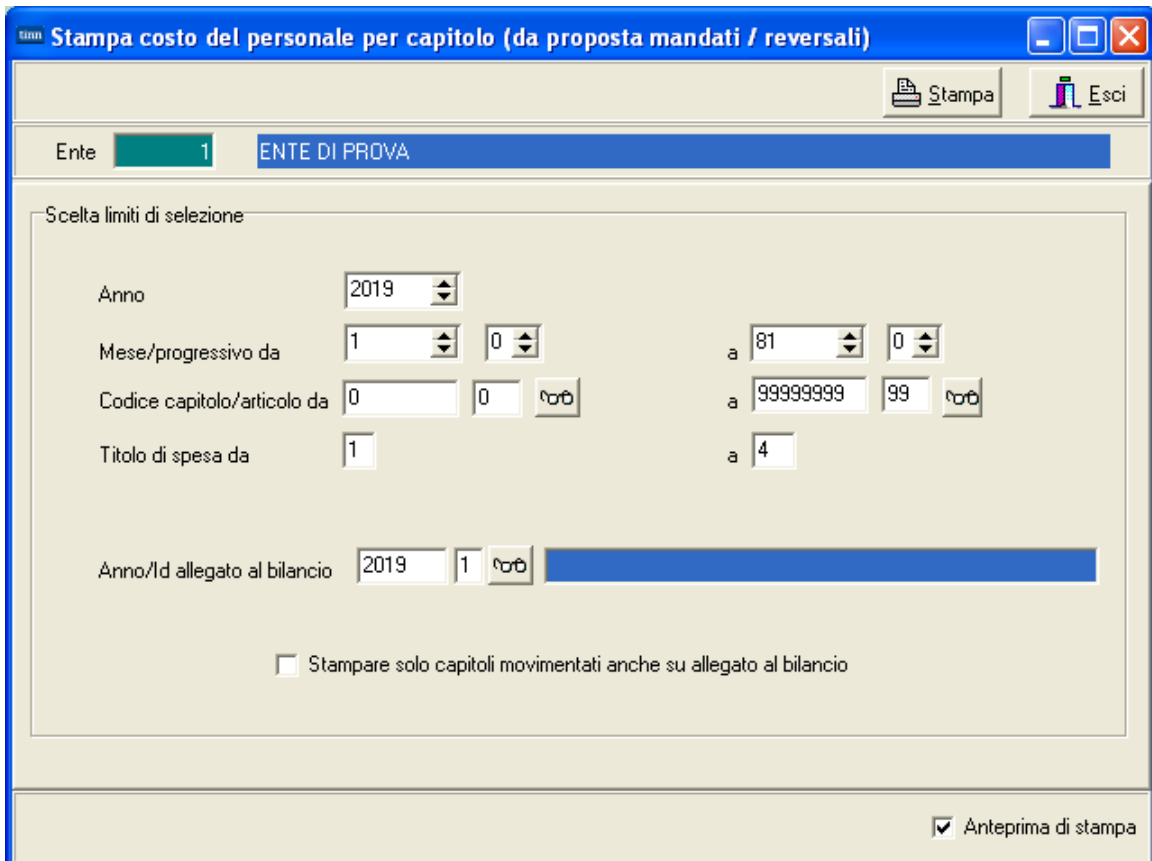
Stampa costo del personale per capitolo (da proposta mandati / reversali)

Stampa
Esci

Ente 1 ENTE DI PROVA

Scelta limiti di selezione

Anno 2019

Mese/progressivo da 1 0 a 81 0

Codice capitolo/articolo da 0 0 a 99999999 99

Titolo di spesa da 1 a 4

Anno/Id allegato al bilancio 2019 1

Stampare solo capitoli movimentati anche su allegato al bilancio

Anteprima di stampa